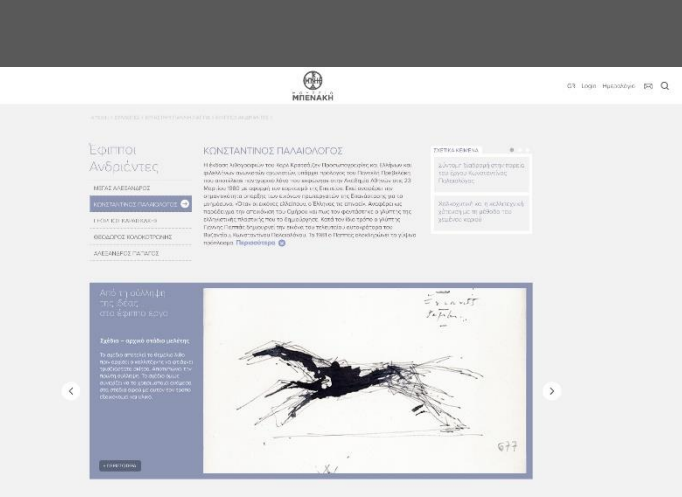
ΜΟΥΣΕΙΟ ΜΠΕΝΑΚΗ

GR Login Ημερολόγιο

Έφιπποι Ανδριάντες

ΜΕΓΑΣ ΑΛΕΞΑΝΔΡΟΣ

ΚΩΝΣΤΑΝΤΙΝΟΣ ΠΑΛΑΙΟΛΟΓΟΣ

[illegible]

ΘΕΟΔΩΡΟΣ ΚΟΛΟΚΟΤΡΩΝΗΣ

ΑΛΕΞΑΝΔΡΟΣ ΠΑΠΑΓΟΣ

ΚΩΝΣΤΑΝΤΙΝΟΣ ΠΑΛΑΙΟΛΟΓΟΣ

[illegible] Περισσότερα

ΣΧΕΤΙΚΑ ΚΕΙΜΕΝΑ

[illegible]

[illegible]

Από τη σύλληψη της ιδέας στο έφιππο έργο

Σχέδιο – αρχικό στάδιο μελέτης

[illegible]

677